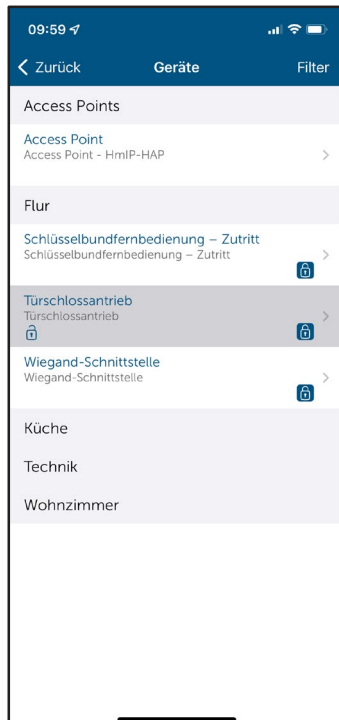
09:59

Zurück Geräte Filter

Access Points

Access Point
Access Point - HmIP-HAP

Flur

Schlüsselbundfernbedienung – Zutritt
Schlüsselbundfernbedienung – Zutritt

Türschlossantrieb
Türschlossantrieb

Wiegand-Schnittstelle
Wiegand-Schnittstelle

Küche

Technik

Wohnzimmer